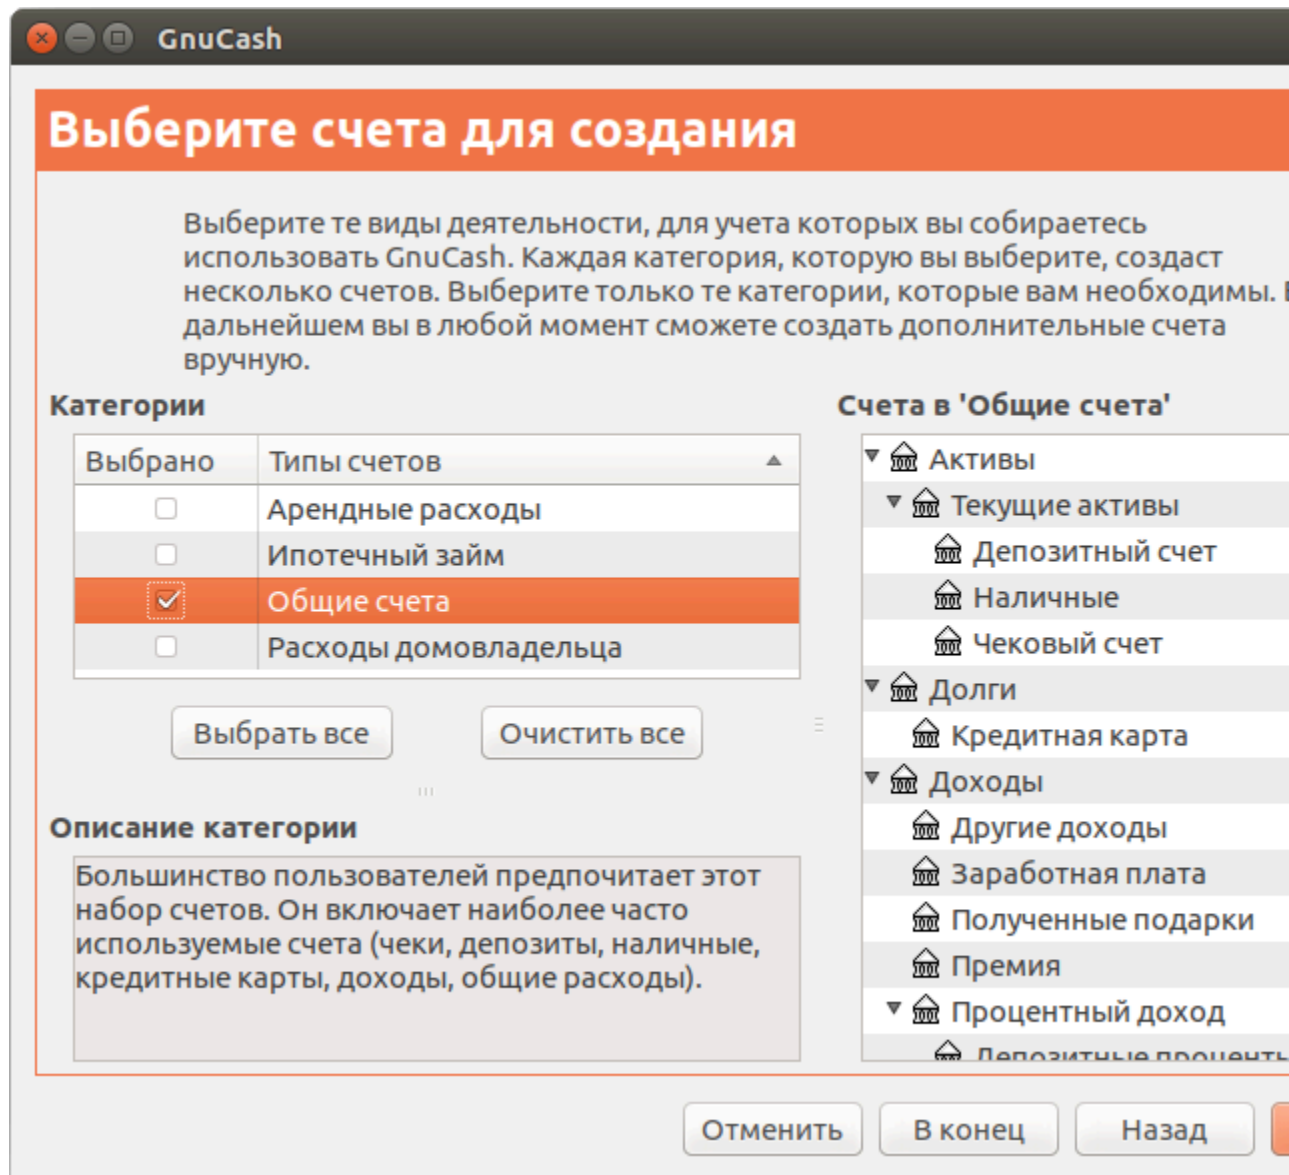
GnuCash

Выберите счета для создания

Выберите те виды деятельности, для учета которых вы собираетесь использовать GnuCash. Каждая категория, которую вы выберите, создаст несколько счетов. Выберите только те категории, которые вам необходимы. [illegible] дальнейшем вы в любой момент сможете создать дополнительные счета вручную.

Категории

| Выбрано | Типы счетов |
|---|---|
| ☐ | Арендные расходы |
| ☐ | Ипотечный займ |
| ☑ | Общие счета |
| ☐ | Расходы домовладельца |

Выбрать все

Очистить все

Описание категории

Большинство пользователей предпочитает этот набор счетов. Он включает наиболее часто используемые счета (чеки, депозиты, наличные, кредитные карты, доходы, общие расходы).

Счета в 'Общие счета'

Активы
Текущие активы
Депозитный счет
Наличные
Чековый счет
Долги
Кредитная карта
Доходы
Другие доходы
Заработная плата
Полученные подарки
Премия
Процентный доход
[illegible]

Отменить

В конец

Назад